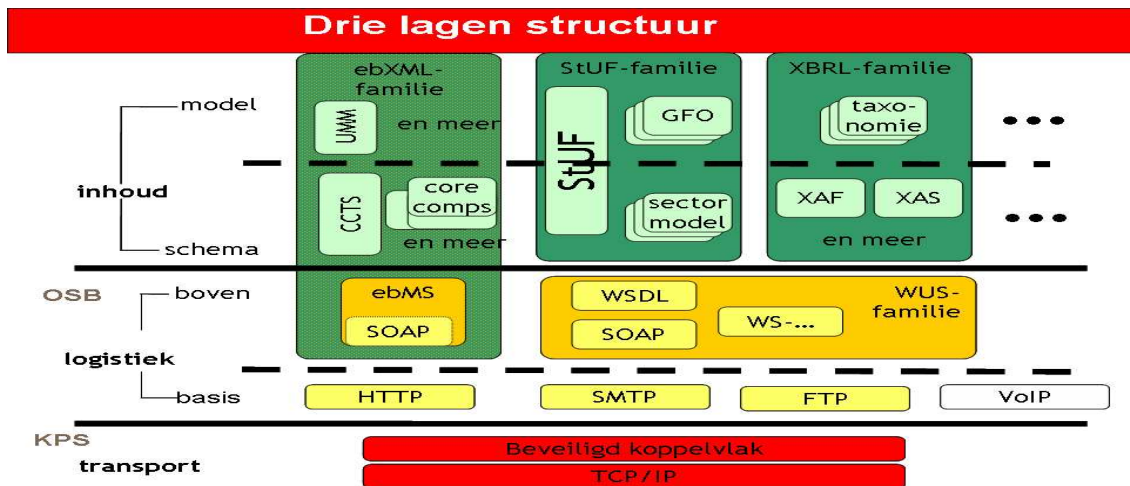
Drie lagen structuur

model
inhoud
schema

ebXML-familie
UMM
en meer
CCTS
core comps
en meer

StUF-familie
StUF
GFO
sector model

XBRL-familie
taxo-nomie
XAF
XAS
en meer

• • •
• • •

OSB
boven
logistiek
basis

ebMS
SOAP

WSDL
SOAP
WS-...
WUS-familie

HTTP
SMTP
FTP
VoIP

KPS
transport
Beveiligd koppelvlak
TCP/IP